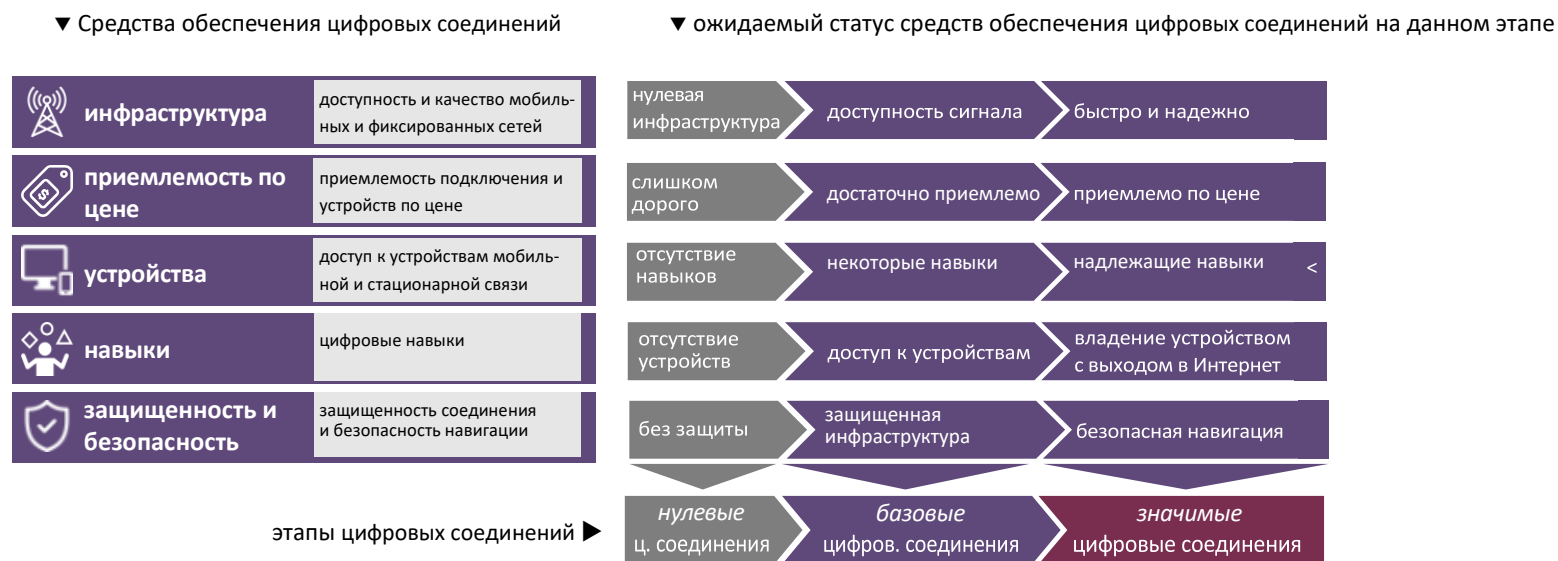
▼ Средства обеспечения цифровых соединений

▼ ожидаемый статус средств обеспечения цифровых соединений на данном этапе

инфраструктура
доступность и качество мобильных и фиксированных сетей

приемлемость по цене
приемлемость подключения и устройств по цене

устройства
доступ к устройствам мобильной и стационарной связи

навыки
цифровые навыки

защищенность и безопасность
защищенность соединения и безопасность навигации

| | | |
|---|---|---|
| нулевая инфраструктура | доступность сигнала | быстро и надежно |
| слишком дорого | достаточно приемлемо | приемлемо по цене |
| отсутствие навыков | некоторые навыки | надлежащие навыки < |
| отсутствие устройств | доступ к устройствам | владение устройством с выходом в Интернет |
| без защиты | защищенная инфраструктура | безопасная навигация |

этапы цифровых соединений ▶

| | | |
|---|---|---|
| *нулевые* ц. соединения | *базовые* цифров. соединения | *значимые* цифровые соединения |